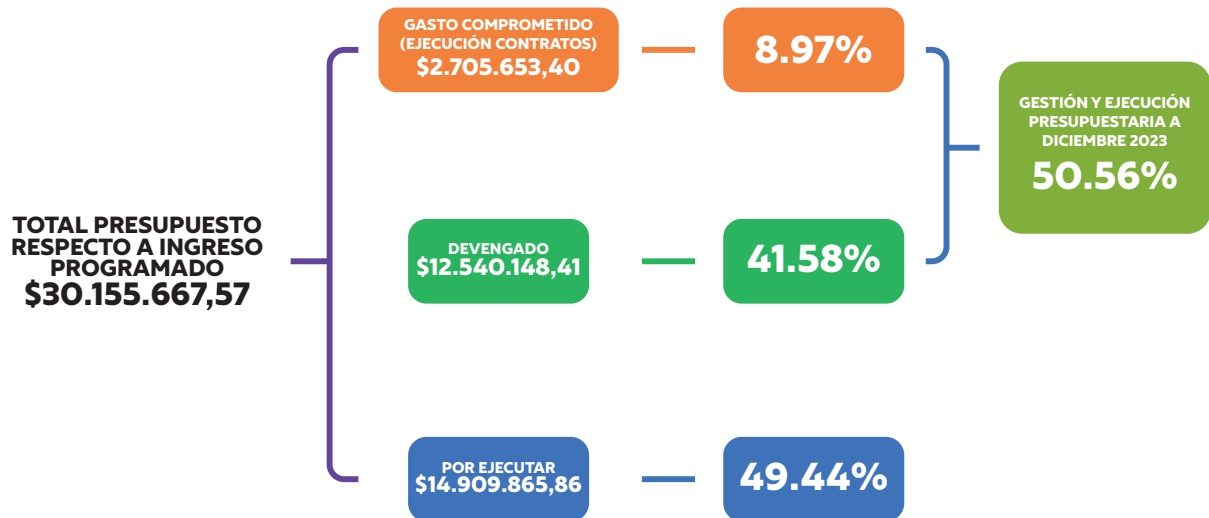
TOTAL PRESUPUESTO RESPECTO A INGRESO PROGRAMADO
$30.155.667,57

GASTO COMPROMETIDO (EJECUCIÓN CONTRATOS)
$2.705.653,40

8.97%

DEVENGADO
$12.540.148,41

41.58%

POR EJECUTAR
$14.909.865,86

49.44%

GESTIÓN Y EJECUCIÓN PRESUPUESTARIA A DICIEMBRE 2023
50.56%